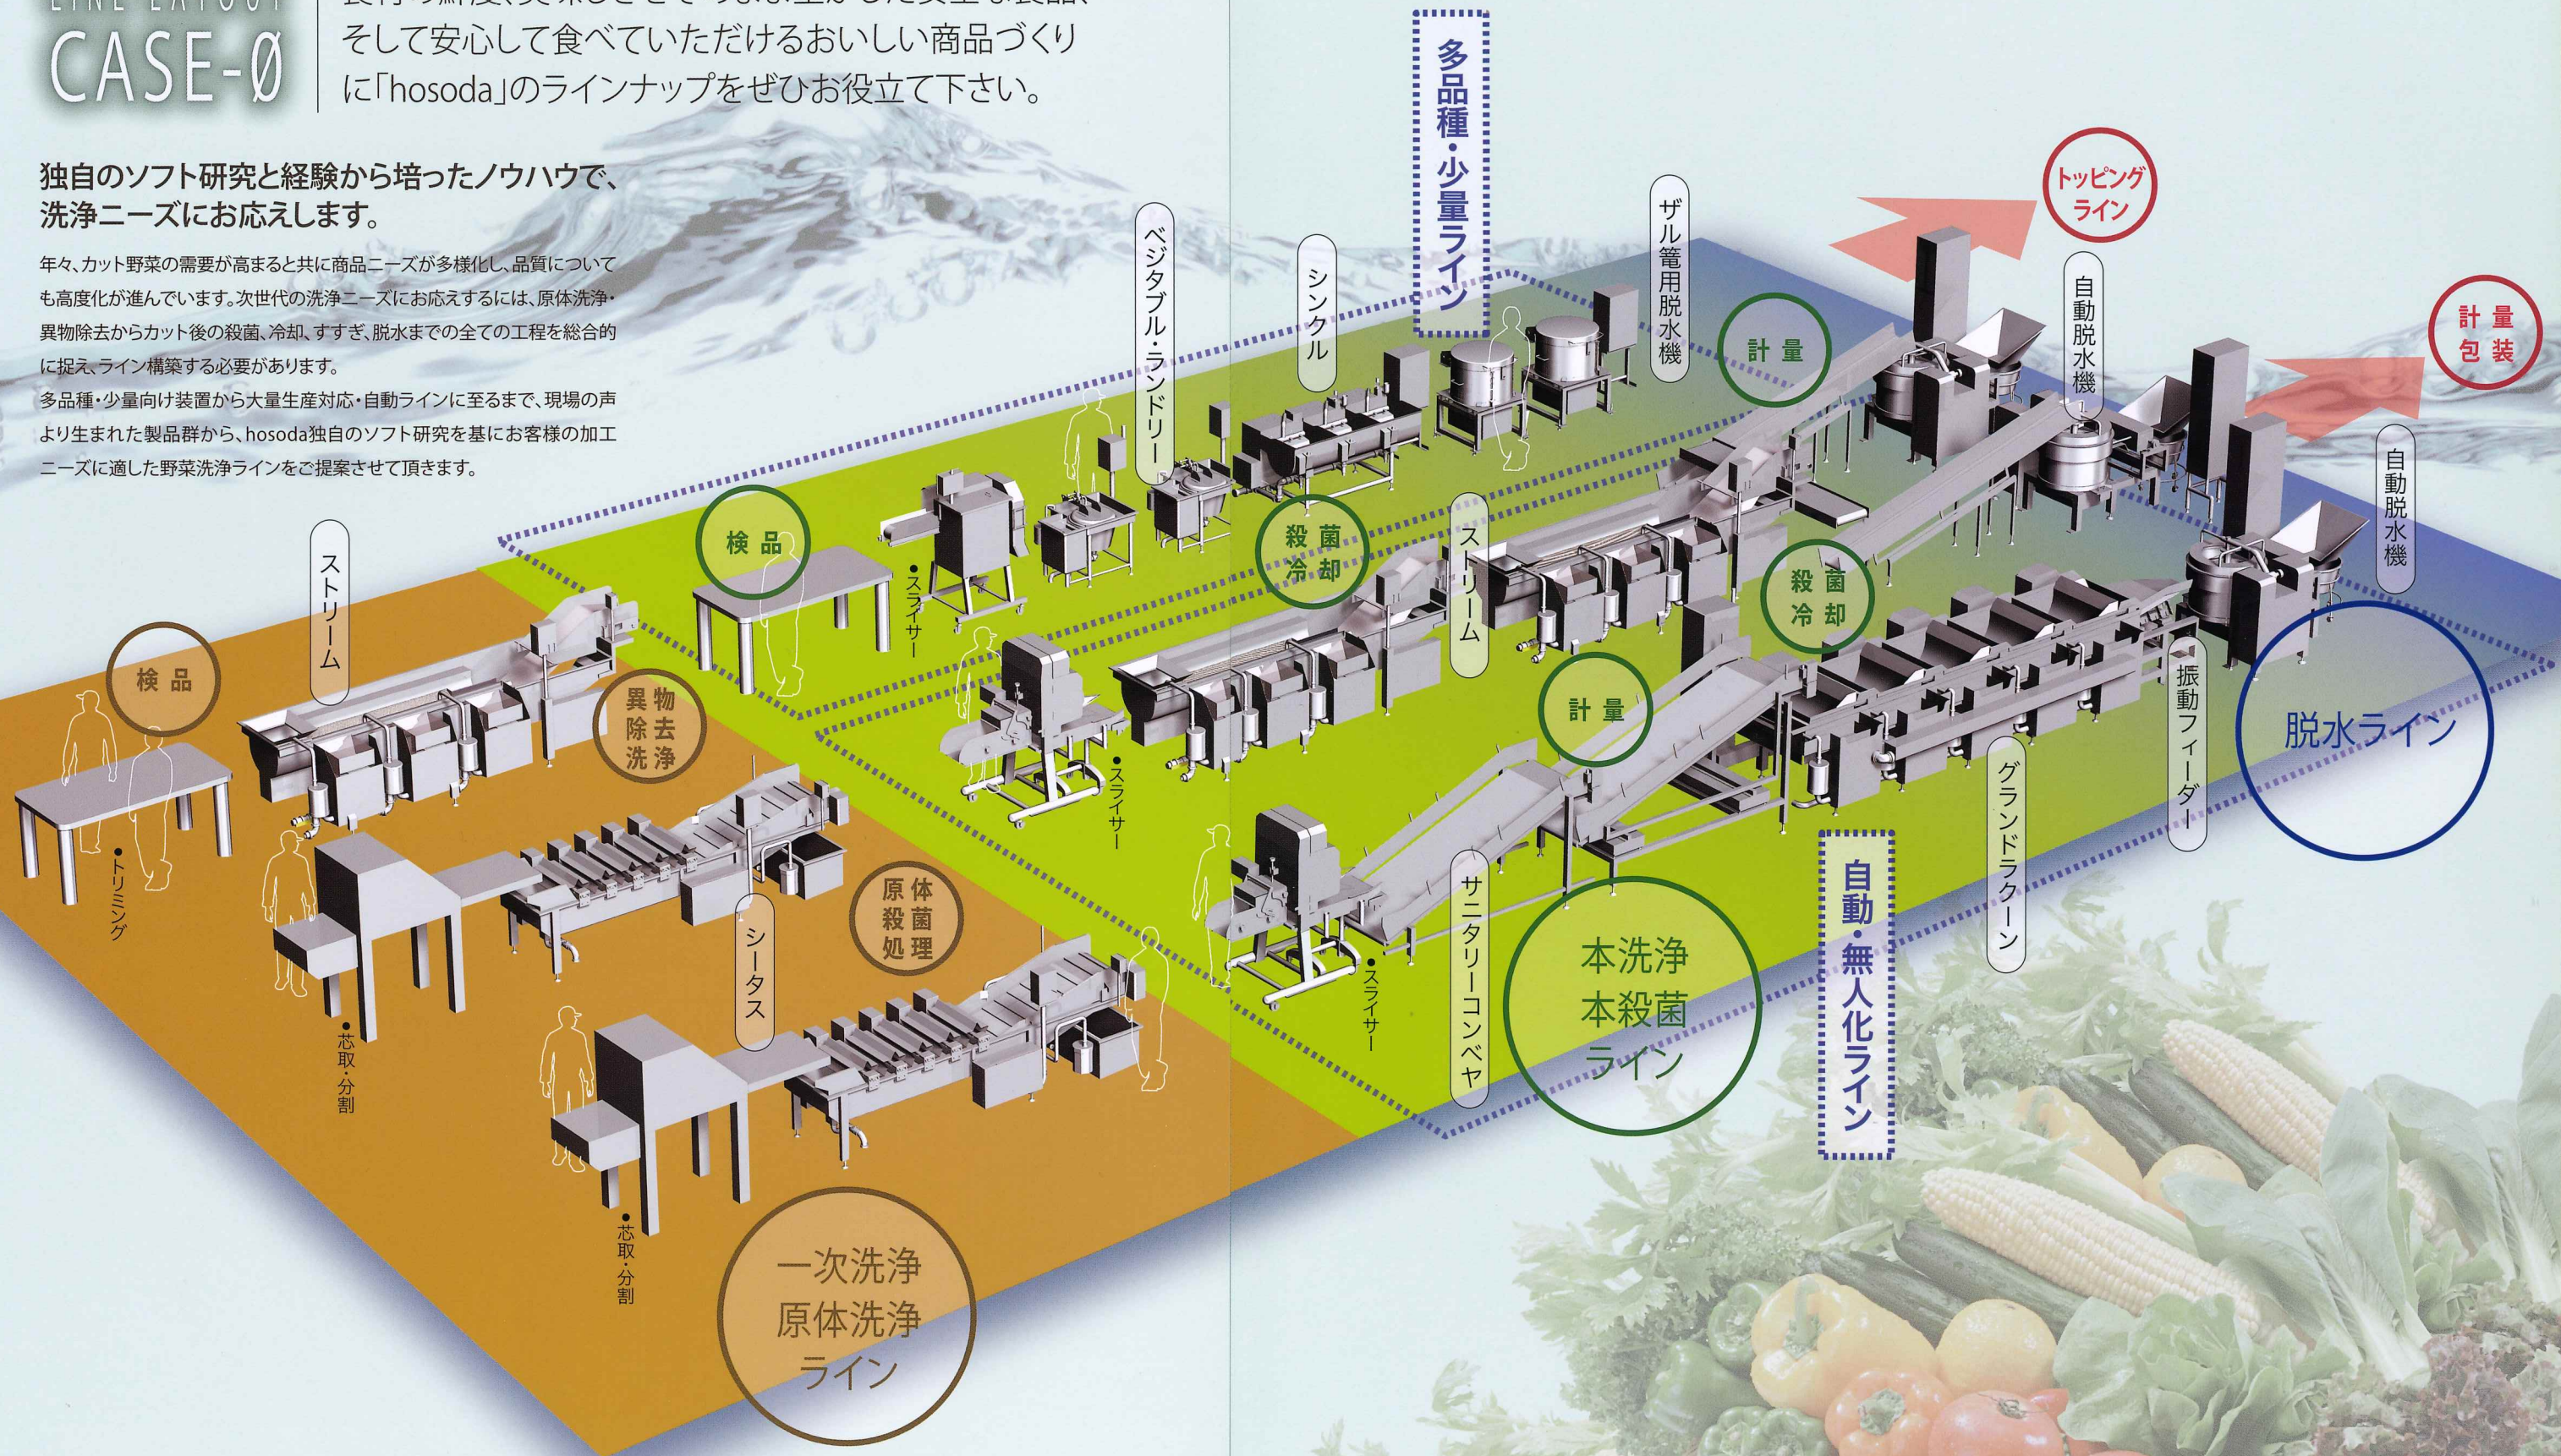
LINE LAYOUT
CASE-Ø

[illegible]
そして安心して食べていただけるおいしい商品づくりに「hosoda」のラインナップをぜひお役立て下さい。

独自のソフト研究と経験から培ったノウハウで、洗浄ニーズにお応えします。

年々、カット野菜の需要が高まると共に商品ニーズが多様化し、品質についても高度化が進んでいます。次世代の洗浄ニーズにお応えするには、原体洗浄・異物除去からカット後の殺菌、冷却、すすぎ、脱水までの全ての工程を総合的に捉え、ライン構築する必要があります。
多品種・少量向け装置から大量生産対応・自動ラインに至るまで、現場の声より生まれた製品群から、hosoda独自のソフト研究を基にお客様の加工ニーズに適した野菜洗浄ラインをご提案させて頂きます。

多品種・少量ライン

ザル篭用脱水機

トッピングライン

計量包装

自動脱水機

自動脱水機

計量

ベジタブル・ランドリー

シンクル

検品

殺菌冷却

殺菌冷却

ストリーム

ストリーム

計量

●スライサー

●スライサー

●スライサー

検品

異物除去洗浄

原体殺菌処理

●トリミング

シータス

●芯取・分割

●芯取・分割

サニタリーコンベヤ

本洗浄本殺菌ライン

自動・無人化ライン

グランドラクーン

振動フィーダー

脱水ライン

一次洗浄原体洗浄ライン